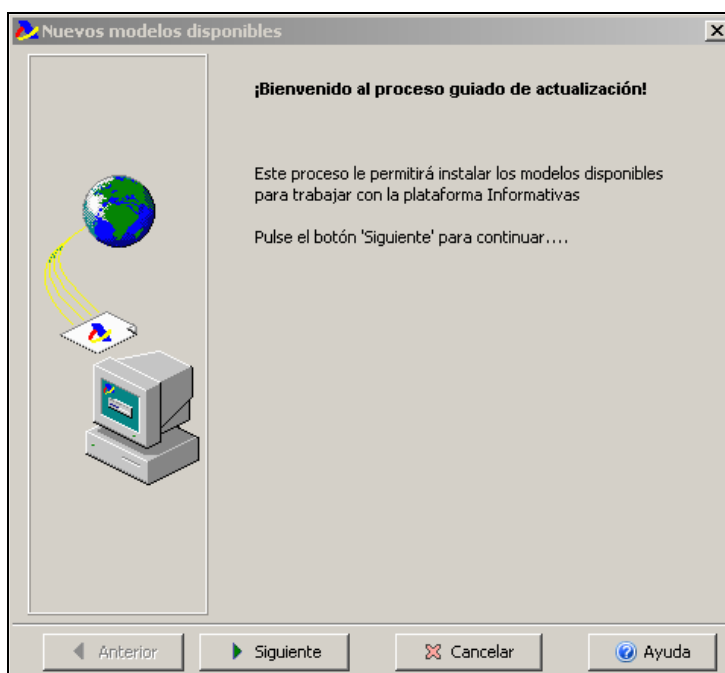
Nuevos modelos disponibles

X

¡Bienvenido al proceso guiado de actualización!

Este proceso le permitirá instalar los modelos disponibles para trabajar con la plataforma Informativas

Pulse el botón 'Siguiente' para continuar....

Anterior

Siguiente

Cancelar

Ayuda